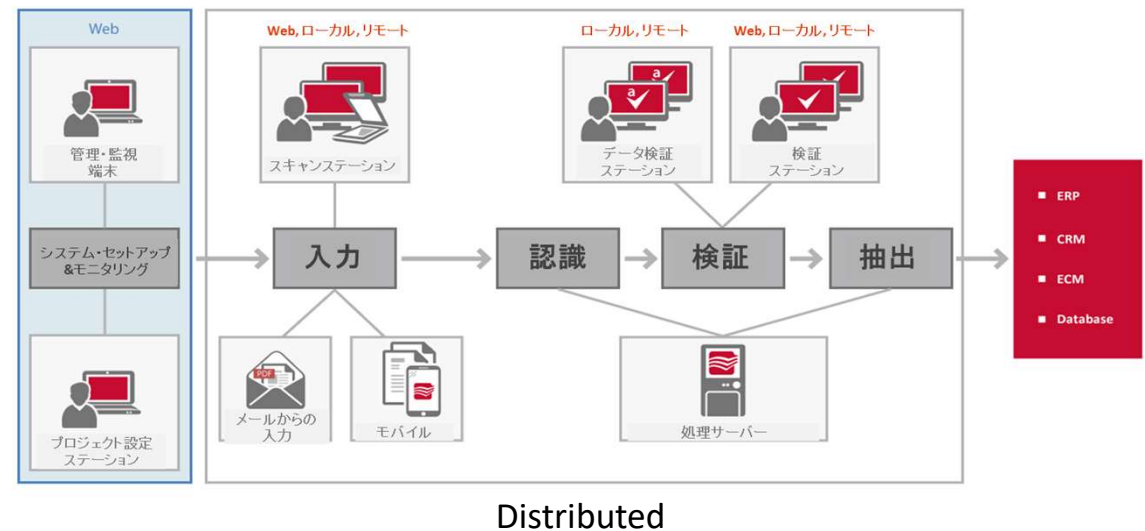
Web

管理・監視
端末

システム・セットアップ
&モニタリング

プロジェクト設定
ステーション

Web, ローカル, リモート

スキャンステーション

ローカル, リモート

データ検証
ステーション

Web, ローカル, リモート

検証
ステーション

入力

認識

検証

抽出

PDF

メールからの
入力

モバイル

処理サーバー

ERP

CRM

ECM

Database

Distributed